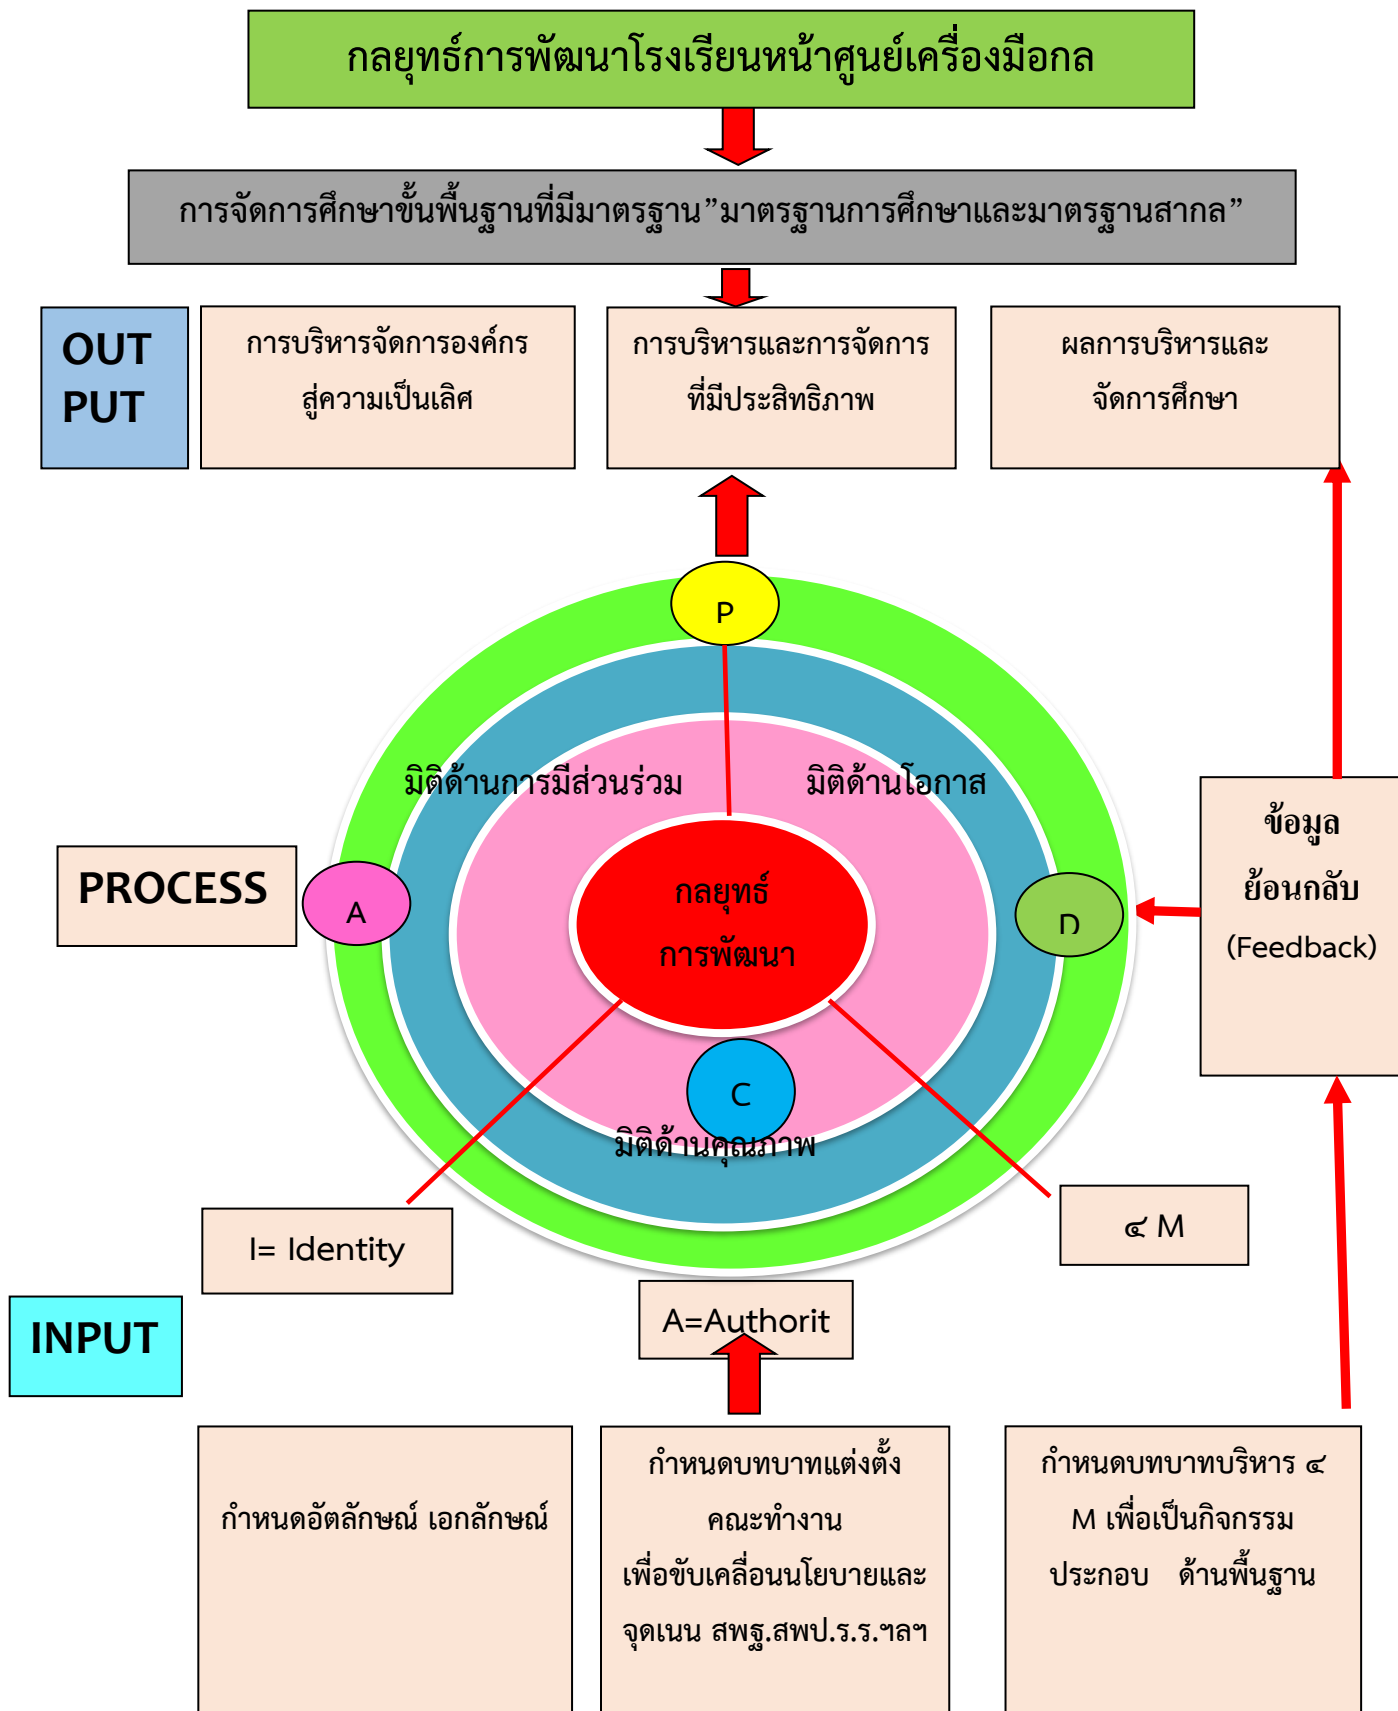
กลยุทธ์การพัฒนาโรงเรียนหน้าศูนย์เครื่องมือกล

การจัดการศึกษาขั้นพื้นฐานที่มีมาตรฐาน”มาตรฐานการศึกษาและมาตรฐานสากล”

OUT PUT

การบริหารจัดการองค์กรสู่ความเป็นเลิศ

การบริหารและการจัดการที่มีประสิทธิภาพ

ผลการบริหารและจัดการศึกษา

P

มิติด้านการมีส่วนร่วม

มิติด้านโอกาส

PROCESS

A

กลยุทธ์ การพัฒนา

D

ข้อมูล ย้อนกลับ (Feedback)

C

มิติด้านคุณภาพ

I= Identity

๔ M

INPUT

A=Authorit

กำหนดอัตลักษณ์ เอกลักษณ์

กำหนดบทบาทแต่งตั้ง คณะทำงาน เพื่อขับเคลื่อนโยบายและจุดเนน สพฐ.สพป.ร.ร.ฯลฯ

กำหนดบทบาทบริหาร ๔ M เพื่อเป็นกิจกรรมประกอบ ด้านพื้นฐาน